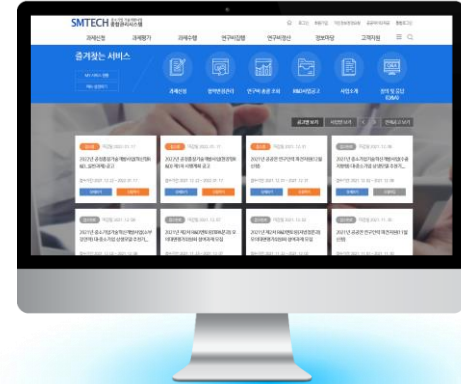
SMTECH 중소기업 기술개발사업 종합관리시스템

과제신청 과제평가 과제수행 연구비집행 연구비정산 정보마당 고객지원

즐겨찾는 서비스

과제신청 협약변경관리 연구비 통합조회 R&D사업공고 사업소개

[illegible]

2022년 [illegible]

2022년 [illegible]

2022년 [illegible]

2022년 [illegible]

2021년 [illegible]

2021년 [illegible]

2021년 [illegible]

2021년 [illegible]